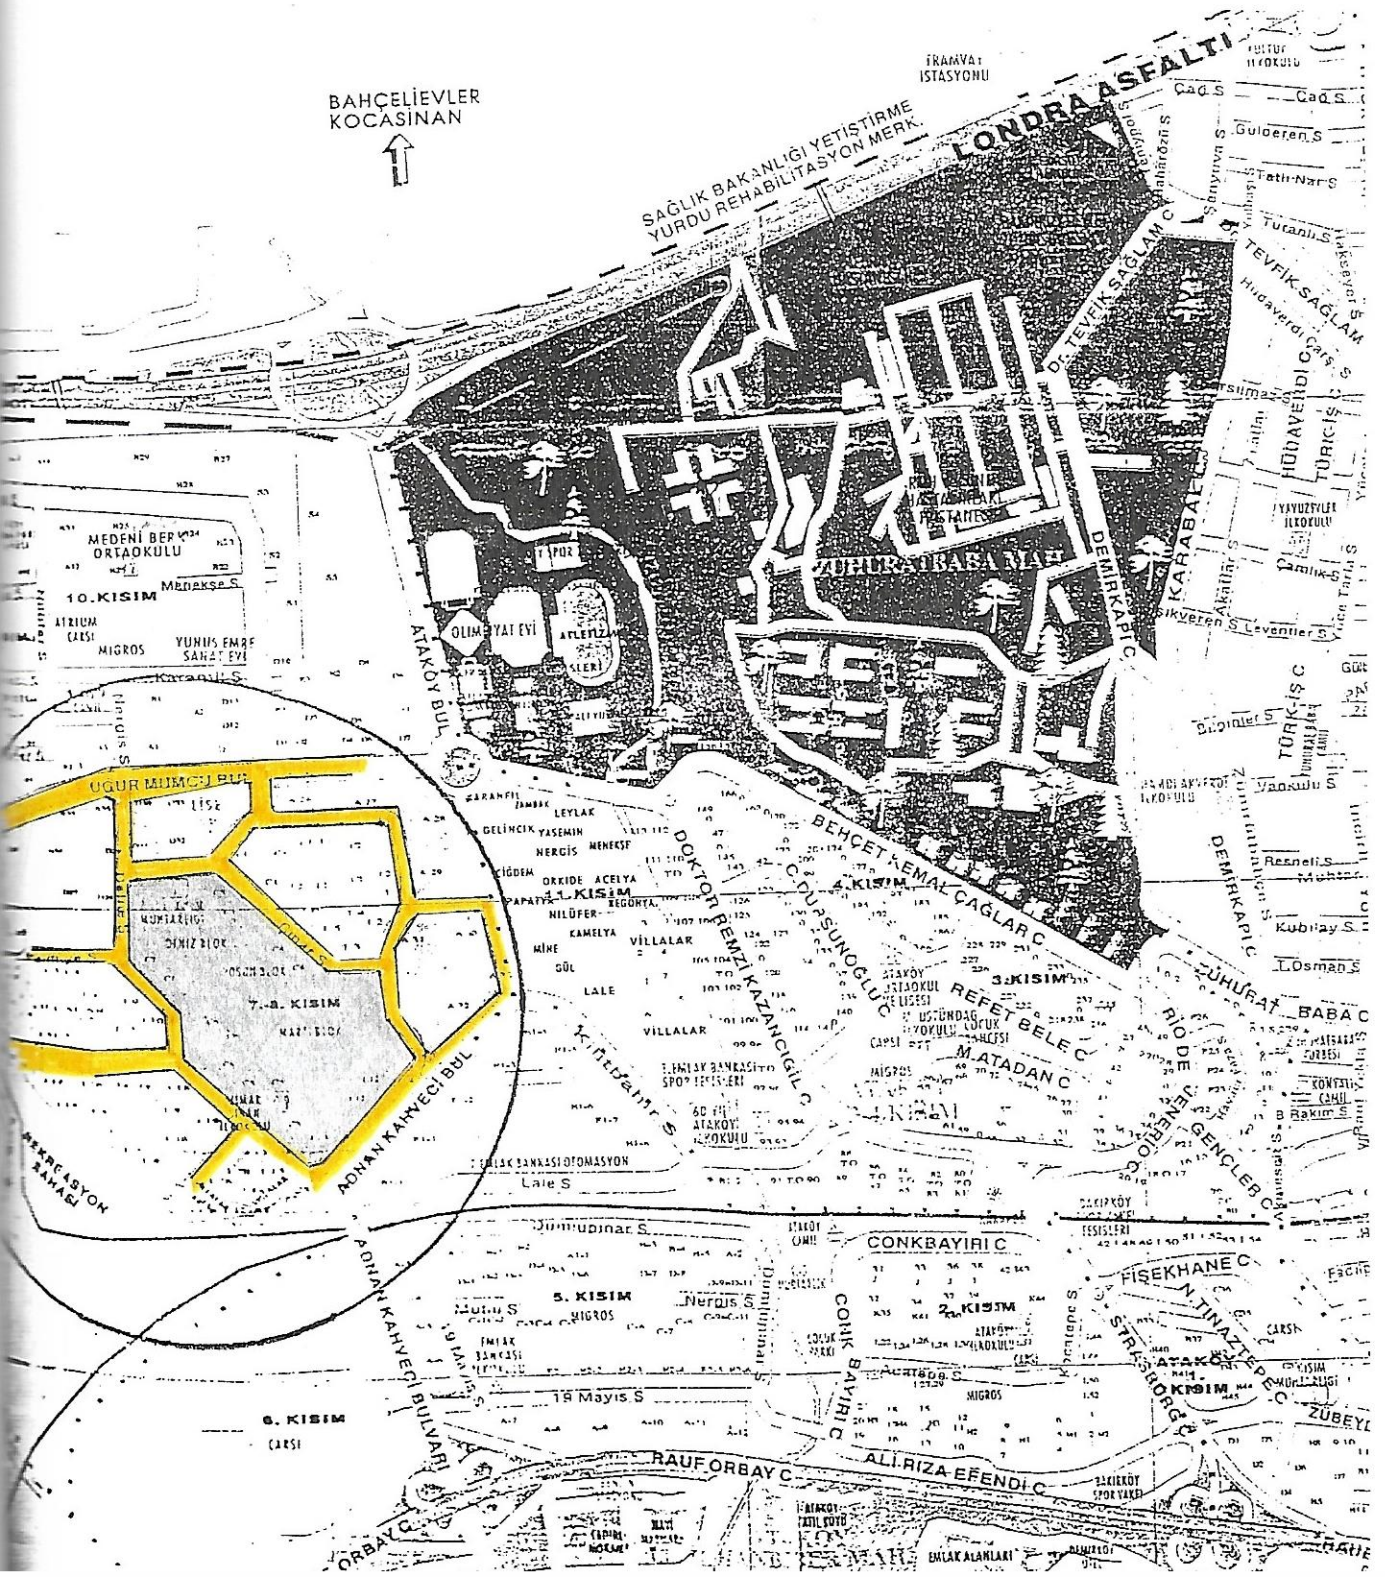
BAHÇELİEVLER
KOCASİNAN

TRAMVAY
İSTASYONU

LONDRA ASFALTI

SAĞLIK BAKANLIĞI YETİŞTİRME
YURDU REHABİLİTASYON MERK.

Cad.S.
Cad.S.
Gulderen S.
Tatlı Nar S.
Tutanlı S.
TEVFİK SAĞLAM
Dr. TEVFİK SAĞLAM C.
Hudaverdi Çarşı S.
HÜDAVERDİ C.
TÜRK-İŞ C.
YAVUZ SELİM İLKOKULU
Çamlık S.
Leventler S.
Sikveren S.
KARABALTA
DEMİRKAPI C.
ZUHURATBABA MAH.
HASTANESİ
OLİMPİYAT EVİ
ATELYE
ATAKÖY BUL.
MEDENİ BERK ORTAOKULU
Menekşe S.
10. KISIM
ATRİUM ÇARŞI
MIGROS
YUNUS EMRE SANAT EVİ
Karanfil S.
UĞUR MUMCU BUL.
LİSE
7.-8. KISIM
DENİZ BLOK
POYRAZ BLOK
MARTI BLOK
REKREASYON SAHASI
ADNAN KAHVECİ BUL.
KARANFİL
ZAMBAK
LEYLAK
GELİNCİK
YASEMİN
NERGİS
MENEKŞE
ÇİĞDEM
ORKİDE
ACELYA
PAPATYA
BEGONYA
NİLÜFER
KAMELYA
MİNE
GÜL
LALE
VİLLALAR
11. KISIM
DOKTOR REMZİ KAZANCIGİL C.
C. DURSUNOĞLU C.
4. KISIM
BEHÇET KEMAL ÇAĞLAR C.
3. KISIM
REFET BELE C.
M. ATADAN C.
ATAKÖY ANADOLU LİSESİ
ÜSTÜNDAĞ İLKOKULU
ÇARŞI
MIGROS
EMLAK BANKASI SPOR TESİSLERİ
60. YIL ATAKÖY İLKOKULU
EMLAK BANKASI OTOMASYON
Lale S.
Resneli S.
Kubilay S.
L. Osman S.
ZUHURAT BABA C.
RIO DE JANEIRO C.
GENÇLER C.
Rakım S.
Dumlupınar S.
CONKBAYIRI C.
FİŞEKHANE C.
N. TINAZTEPE C.
STRASBORG C.
5. KISIM
Nergis S.
MIGROS
2. KISIM
CONK BAYIRI C.
Acartepe S.
MIGROS
ATAKÖY KISIM
19 Mayıs S.
6. KISIM
ÇARŞI
ADNAN KAHVECİ BULVARI
RAUF ORBAY C.
ALİ RIZA EFENDİ C.
ORBAY C.
EMLAK ALANLARI
ZÜBEYDE
BAKIRKÖY SPOR YAKIN